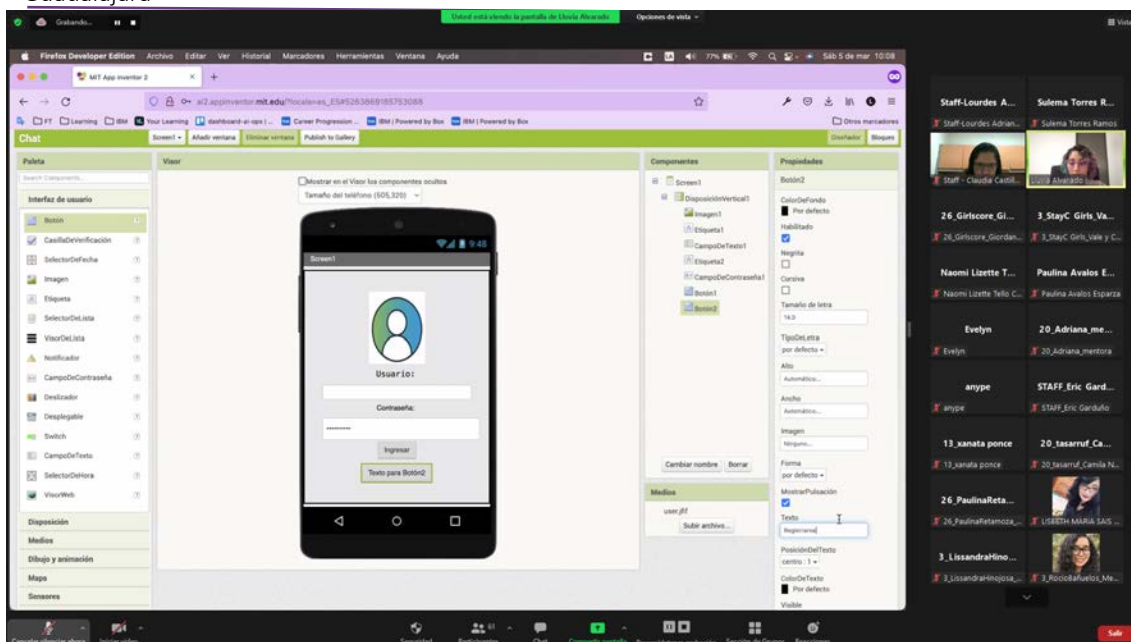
Grabando...

Usted está viendo la pantalla de Lluvia Alvarado

Opciones de vista

Vista

Firefox Developer Edition Archivo Editar Ver Historial Marcadores Herramientas Ventana Ayuda

Sáb 5 de mar 10:08

MIT App Inventor 2

ai2.appinventor.mit.edu/?locale=es_ES#5263869185753088

FT Learning IBM Your Learning dashboard-ai-ops Career Progression IBM | Powered by Box IBM | Powered by Box

Otros marcadores

Chat

Screen1 Añadir ventana Eliminar ventana Publish to Gallery

Diseñador Bloques

Paleta

Search Components...

Interfaz de usuario

Botón

CasillaDeVerificación

SelectorDeFecha

Imagen

Etiqueta

SelectorDeLista

VisorDeLista

Notificador

CampoDeContraseña

Deslizador

Desplegable

Switch

CampoDeTexto

SelectorDeHora

VisorWeb

Disposición

Medios

Dibujo y animación

Maps

Sensores

Visor

Mostrar en el Visor los componentes ocultos

Tamaño del teléfono (505,320)

9:48

Screen1

Usuario:

Contraseña:

Ingresar

Texto para Botón2

Componentes

Screen1

DisposiciónVertical1

Imagen1

Etiqueta1

CampoDeTexto1

Etiqueta2

CampoDeContraseña1

Botón1

Botón2

Cambiar nombre Borrar

Medios

user.jfif

Subir archivo...

Propiedades

Botón2

ColorDeFondo

Por defecto

Habilitado

Negrita

Cursiva

Tamaño de letra

14.0

TipoDeLetra

por defecto

Alto

Automático...

Ancho

Automático...

Imagen

Ninguno...

Forma

por defecto

MostrarPulsación

Texto

Registrarse

PosiciónDelTexto

centro : 1

ColorDeTexto

Por defecto

Visible

Staff-Lourdes A...

Staff-Lourdes Adrian...

Sulema Torres R...

Sulema Torres Ramos

Staff - Claudia Castil...

Lluvia Alvarado

26_Girlscore_Gi...

26_Girlscore_Giordan...

3_StayC Girls_Va...

3_StayC Girls_Vale y C...

Naomi Lizette T...

Naomi Lizette Tello C...

Paulina Avalos E...

Paulina Avalos Esparza

Evelyn

Evelyn

20_Adriana_me...

20_Adriana_mentora

anype

anype

STAFF_Eric Gard...

STAFF_Eric Garduño

13_xanata ponce

13_xanata ponce

20_tasarruf_Ca...

20_tasarruf_Camila N...

26_PaulinaReta...

26_PaulinaRetamoza_...

LISBETH MARIA SAIS ...

3_LissandraHino...

3_LissandraHinojosa_...

3_RocioBañuelos_Me...

61

Salir